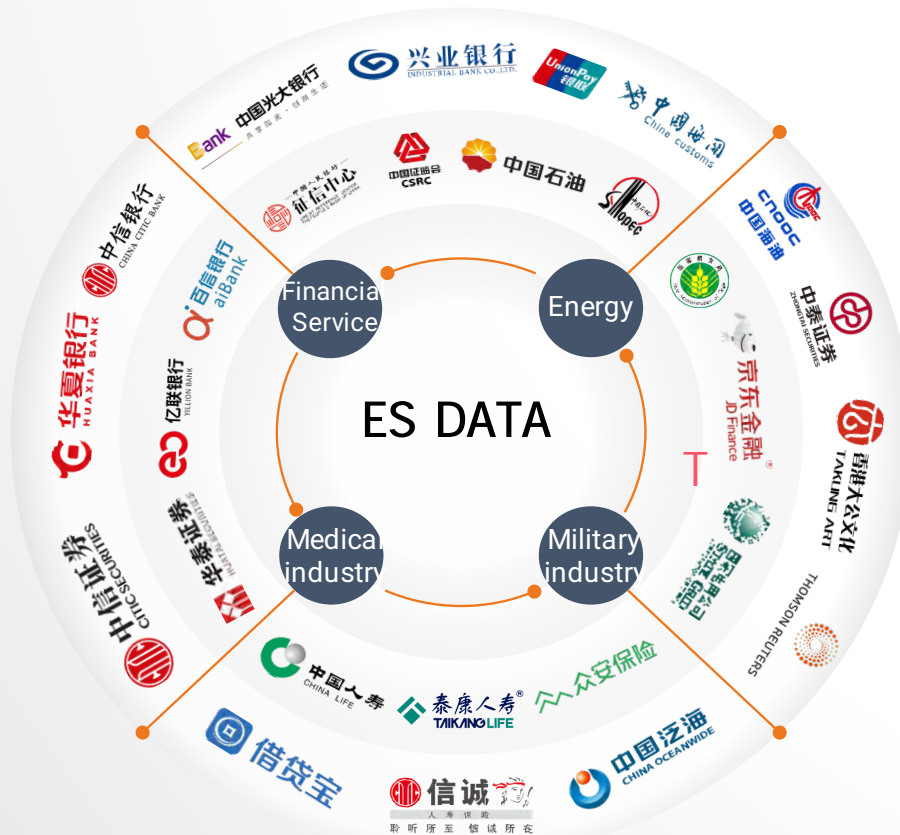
兴业银行
INDUSTRIAL BANK CO.,LTD.

UnionPay 银联

中国海关
China customs

中国光大银行

Bank

中国证监会
CSRC

中国石油

征信中心

SINOPEC

CNOOC
中国海油

中信银行
CHINA CITIC BANK

百信银行
aiBank

Financial Service

Energy

中泰证券
ZHONGTAI SECURITIES

华夏银行
HUAXIA BANK

亿联银行
YILLION BANK

ES DATA

京东金融
JD Finance

T

TAIKANG ART

华泰证券
HUATAI SECURITIES

中信证券
CITIC SECURITIES

Medical industry

Military industry

THOMSON REUTERS

中国人寿
CHINA LIFE

泰康人寿
TAIKANG LIFE

众安保险

借贷宝

中国泛海
CHINA OCEANWIDE

信诚
人寿保险
聆听所至 信诚所在